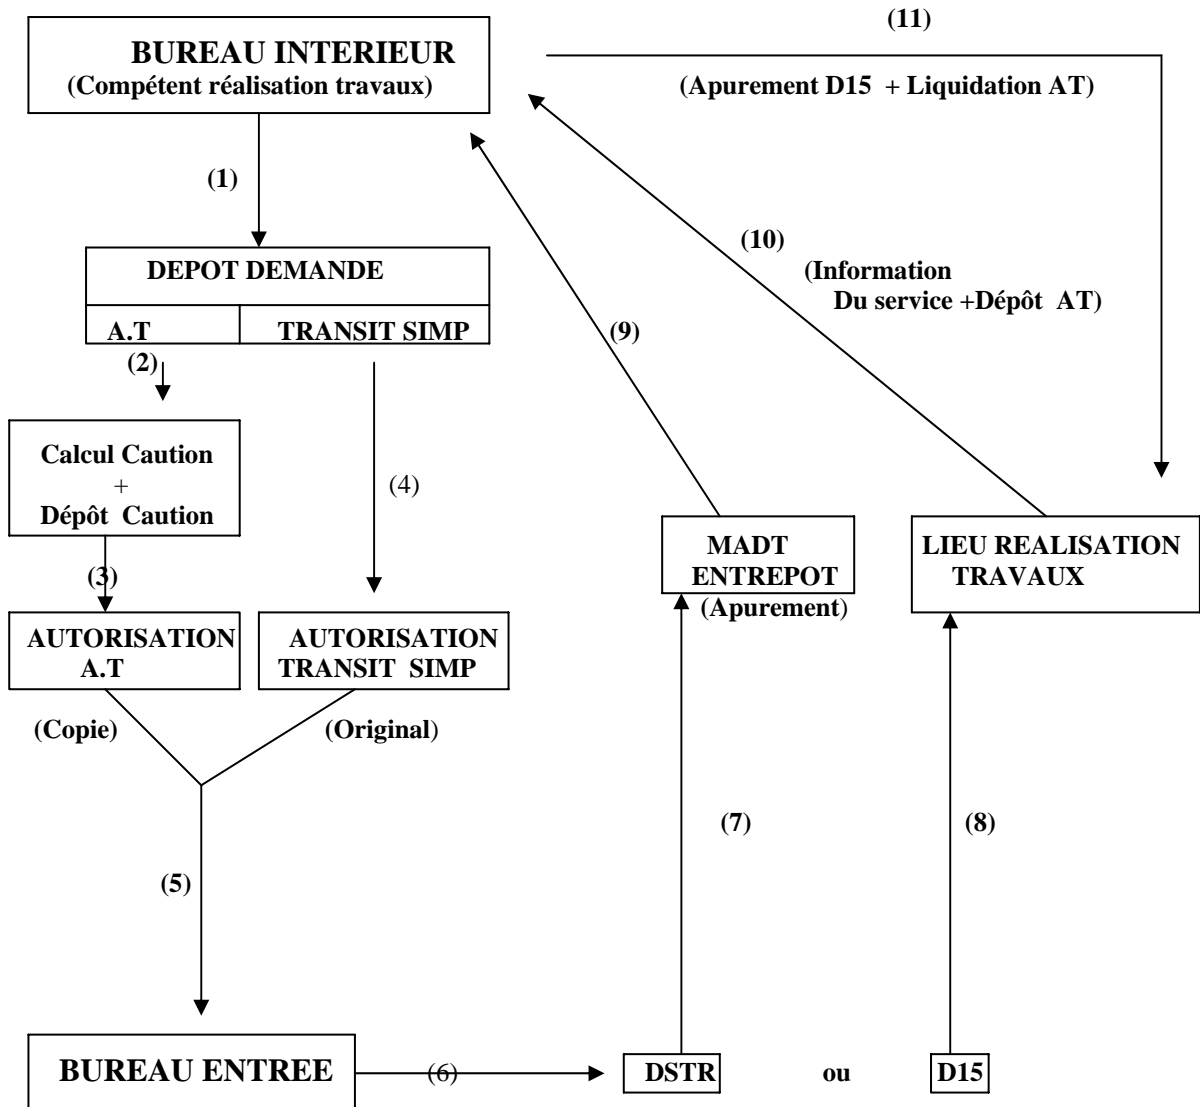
BUREAU INTERIEUR
(Compétent réalisation travaux)

(11)
(Apurement D15 + Liquidation AT)

(1)

DEPOT DEMANDE
A.T
TRANSIT SIMP

(10)
(Information
Du service +Dépôt AT)

(9)

(2)

Calcul Caution
+
Dépôt Caution

(4)

(3)

AUTORISATION
A.T

AUTORISATION
TRANSIT SIMP

MADT
ENTREPOT
(Apurement)

LIEU REALISATION
TRAVAUX

(Copie)
(Original)

(7)
(8)

(5)

BUREAU ENTREE
(6)
DSTR
ou
D15